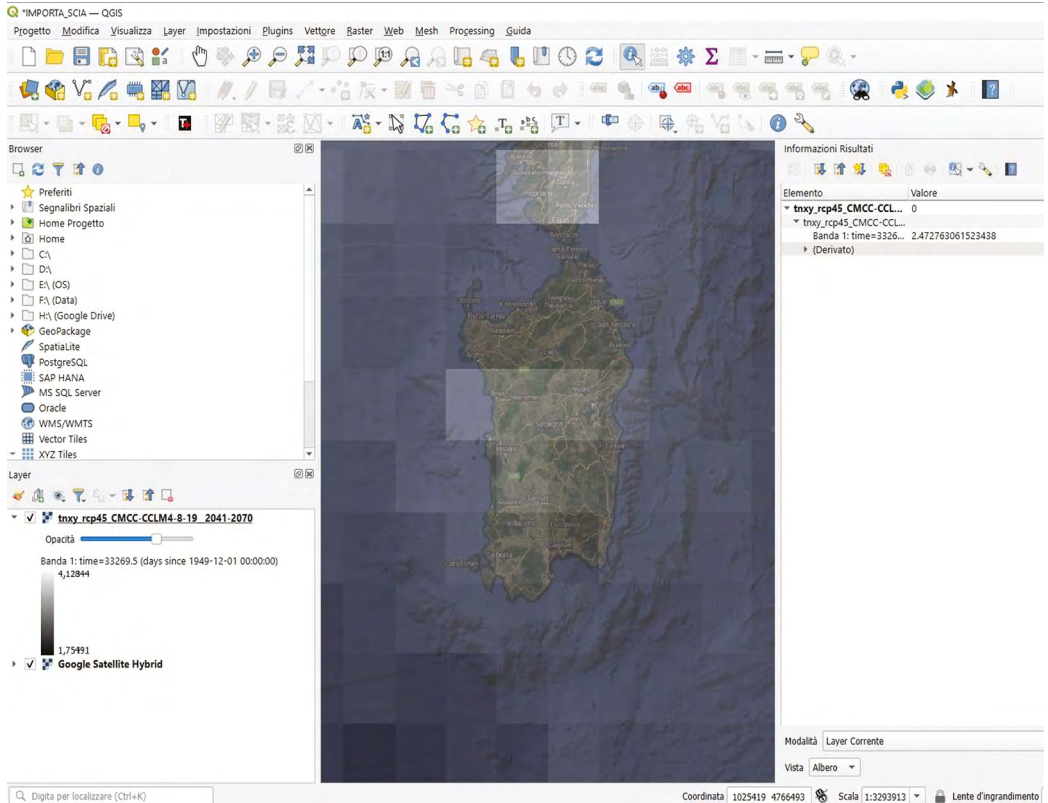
*IMPORTA_SCIA — QGIS

Progetto Modifica Visualizza Layer Impostazioni Plugins Vettore Raster Web Mesh Processing Guida

Browser

Preferiti
Segnalibri Spaziali
Home Progetto
Home
C:\
D:\
E:\ (OS)
F:\ (Data)
H:\ (Google Drive)
GeoPackage
SpatiaLite
PostgreSQL
SAP HANA
MS SQL Server
Oracle
WMS/WMTS
Vector Tiles
XYZ Tiles

Layer

tnxy_rcp45_CMCC-CCLM4-8-19_2041-2070
Opacità
Banda 1: time=33269.5 (days since 1949-12-01 00:00:00)
4,12844
1,75491
Google Satellite Hybrid

Informazioni Risultati

| Elemento | Valore |
|---|---|
| tnxy_rcp45_CMCC-CCL... | 0 |
| tnxy_rcp45_CMCC-CCL... | |
| Banda 1: time=3326... | 2.472763061523438 |
| (Derivato) | |

Modalità Layer Corrente
Vista Albero

Digita per localizzare (Ctrl+K)

Coordinata 1025419 4766493 Scala 1:3293913 Lente d'ingrandimento